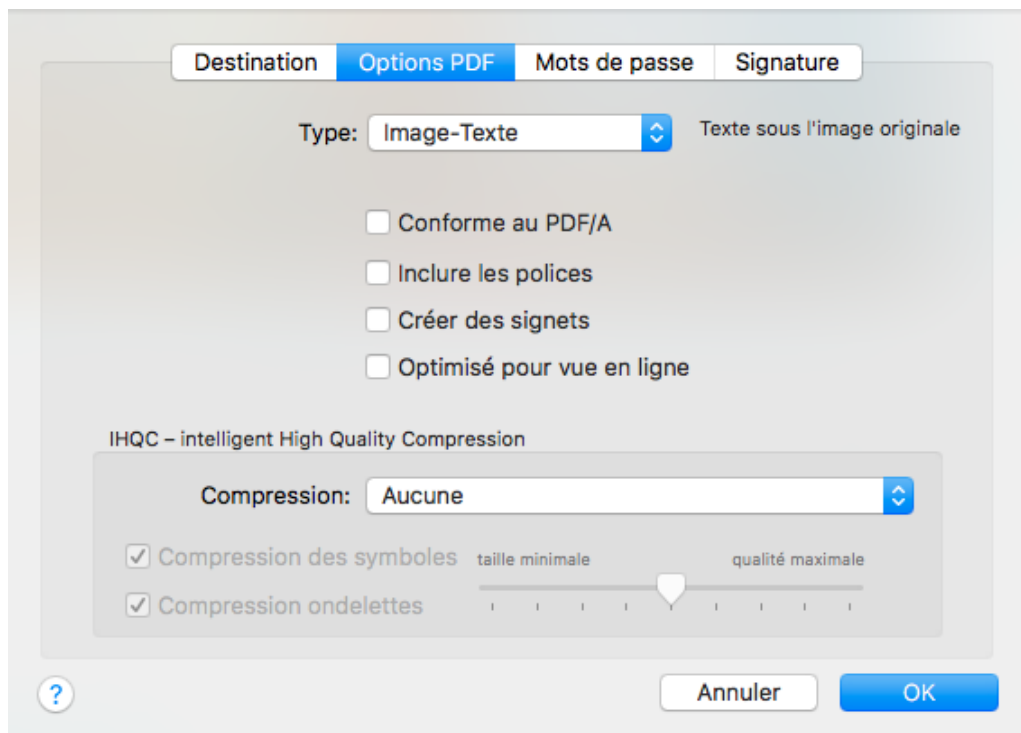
Destination Options PDF Mots de passe Signature

Type: Image-Texte

Texte sous l'image originale

Conforme au PDF/A

Inclure les polices

Créer des signets

Optimisé pour vue en ligne

IHQC – intelligent High Quality Compression

Compression: Aucune

Compression des symboles

Compression ondelettes

taille minimale

qualité maximale

?

Annuler

OK